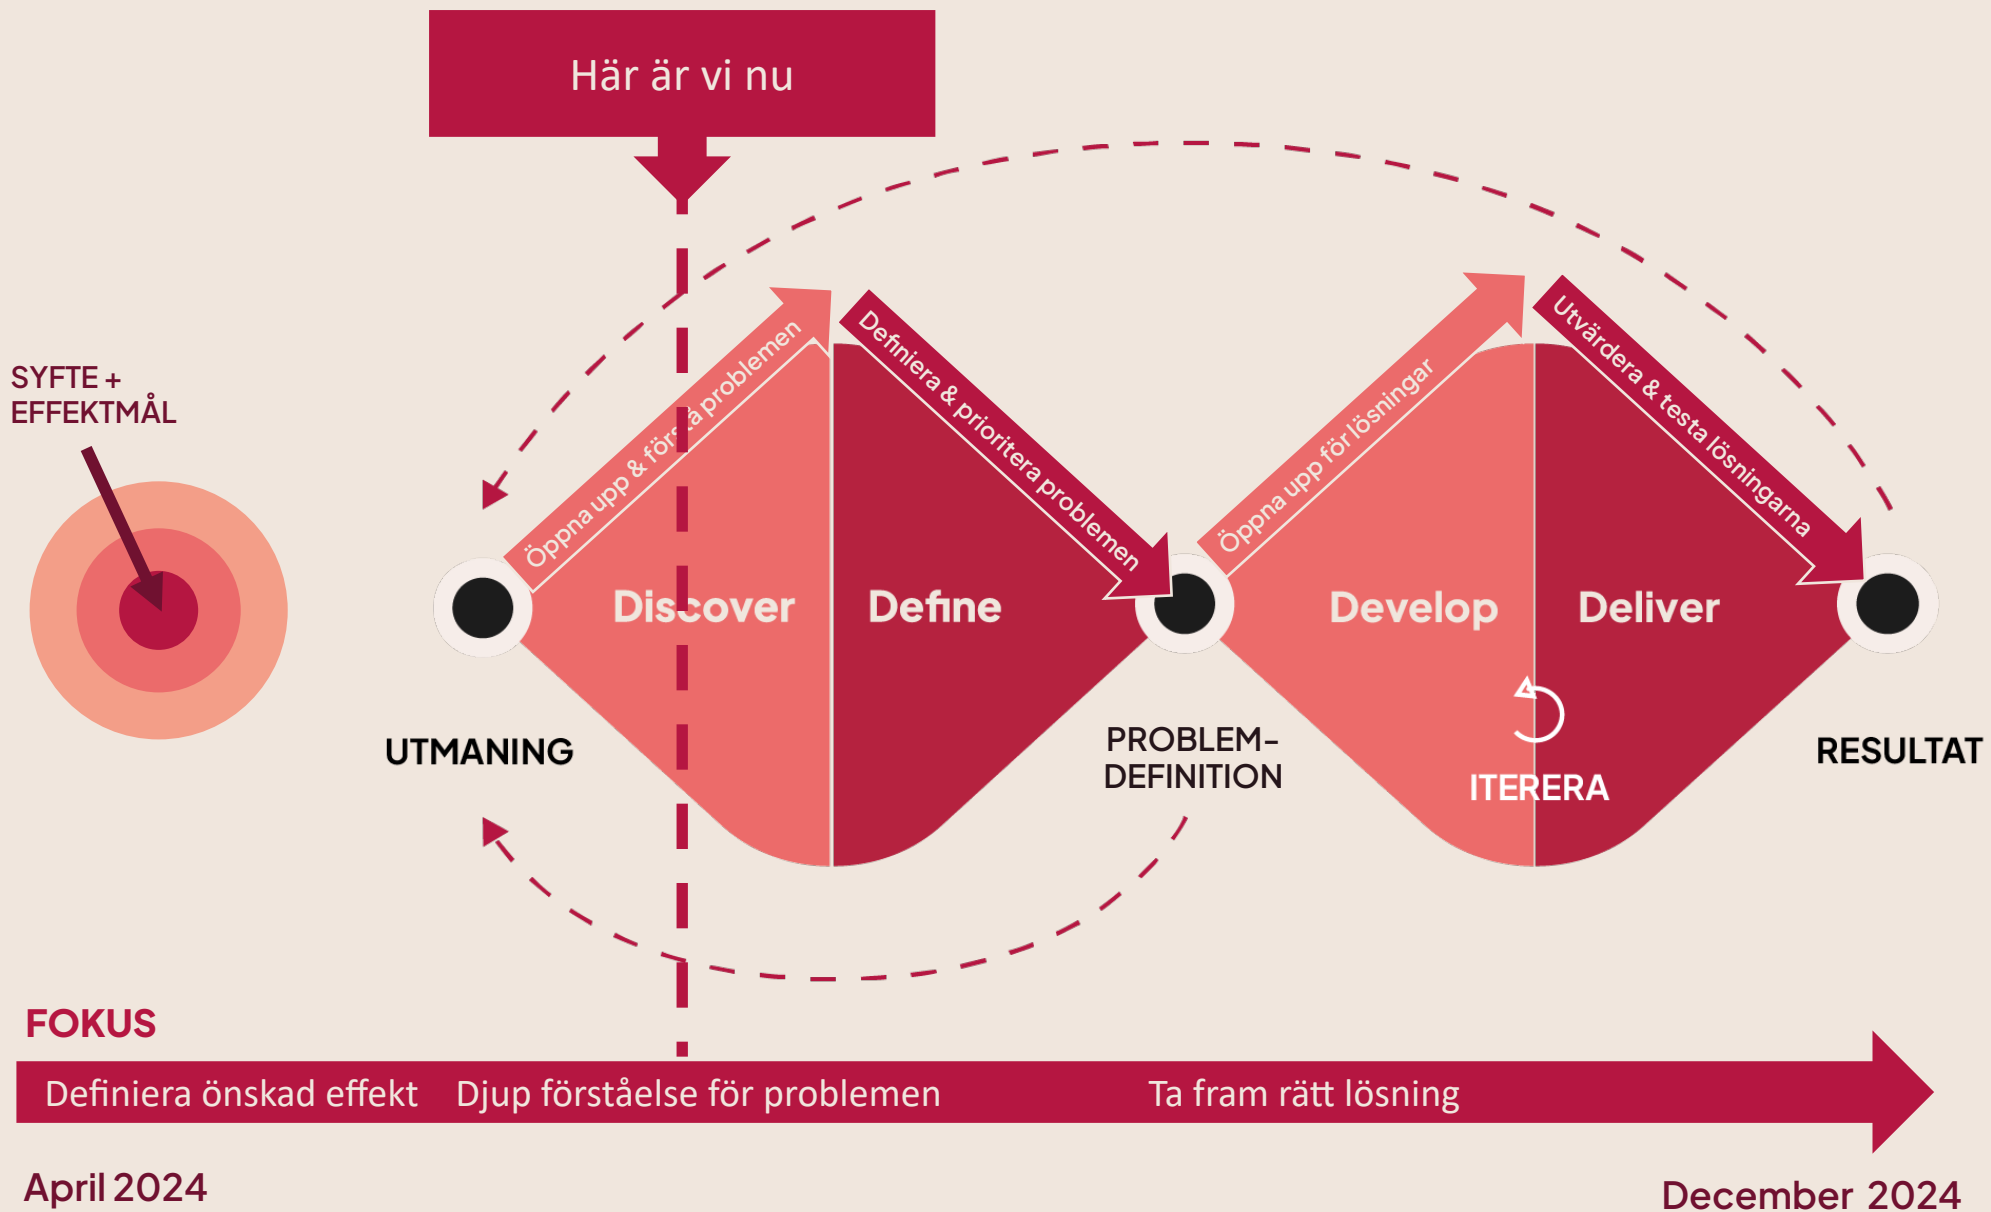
Här är vi nu

SYFTE + EFFEKTMÅL

Öppna upp & förstå problemen

Definiera & prioritera problemen

Öppna upp för lösningar

Utvärdera & testa lösningarna

Discover

Define

Develop

Deliver

UTMANING

PROBLEM-DEFINITION

ITERERA

RESULTAT

FOKUS

Definiera önskad effekt Djup förståelse för problemen Ta fram rätt lösning

April 2024

December 2024